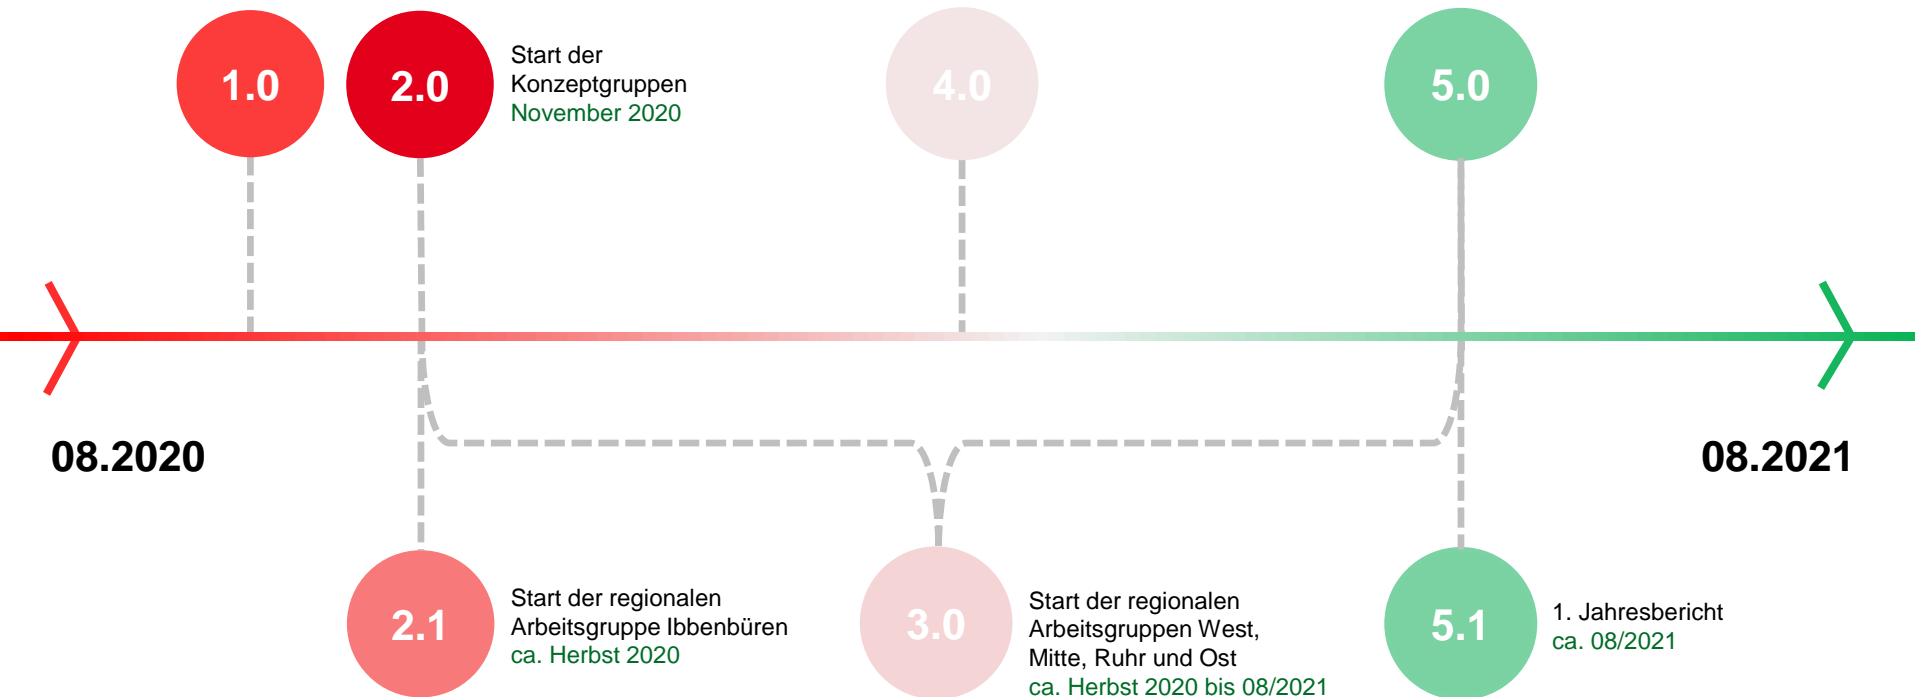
1.0

2.0

Start der Konzeptgruppen
November 2020

4.0

5.0

08.2020

08.2021

2.1

Start der regionalen Arbeitsgruppe Ibbenbüren
ca. Herbst 2020

3.0

Start der regionalen Arbeitsgruppen West, Mitte, Ruhr und Ost
ca. Herbst 2020 bis 08/2021

5.1

1. Jahresbericht
ca. 08/2021